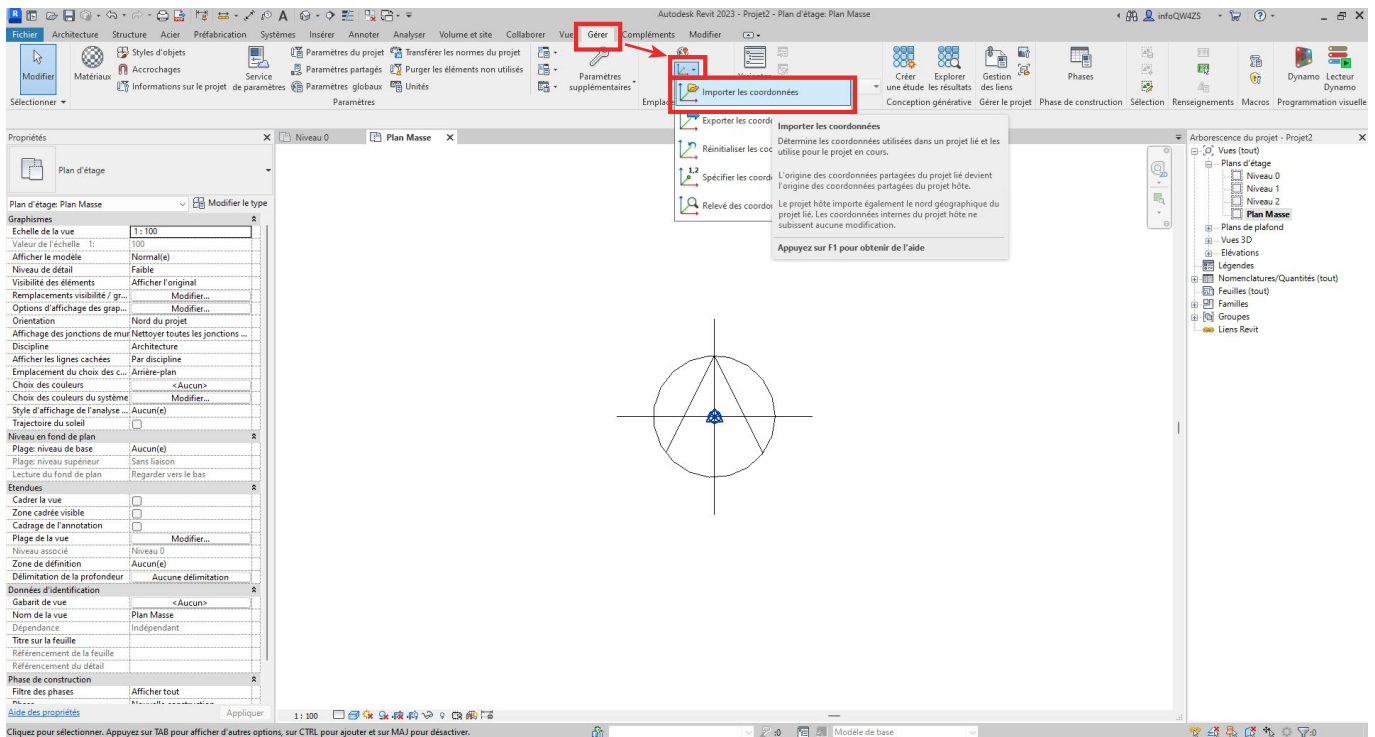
Autodesk Revit 2023 - Projet2 - Plan d'étage: Plan Masse
infoQW4ZS

Fichier Architecture Structure Acier Préfabrication Systèmes Insérer Annoter Analyser Volume et site Collaborer Vue Gérer Compléments Modifier

Modifier
Sélectionner
Matériaux
Styles d'objets
Accrochages
Informations sur le projet
Service de paramètres
Paramètres du projet
Paramètres partagés
Paramètres globaux
Transférer les normes du projet
Purger les éléments non utilisés
Unités
Paramètres
Paramètres supplémentaires
Emplac
Variantes
Créer une étude
Explorer les résultats
Conception générative
Gestion des liens
Gérer le projet
Phases
Phase de construction
Sélection
Renseignements
Macros
Dynamo
Lecteur Dynamo
Programmation visuelle

Importer les coordonnées
Exporter les coordo
Réinitialiser les coo
Spécifier les coordo
Relevé des coordo

Importer les coordonnées
Détermine les coordonnées utilisées dans un projet lié et les utilise pour le projet en cours.

L'origine des coordonnées partagées du projet lié devient l'origine des coordonnées partagées du projet hôte.

Le projet hôte importe également le nord géographique du projet lié. Les coordonnées internes du projet hôte ne subissent aucune modification.

Appuyez sur F1 pour obtenir de l'aide

Propriétés
Plan d'étage
Plan d'étage: Plan Masse
Modifier le type

| Graphismes | |
|---|---|
| Echelle de la vue | 1 : 100 |
| Valeur de l'échelle 1: | 100 |
| Afficher le modèle | Normal(e) |
| Niveau de détail | Faible |
| Visibilité des éléments | Afficher l'original |
| Remplacements visibilité / gr... | Modifier... |
| Options d'affichage des grap... | Modifier... |
| Orientation | Nord du projet |
| Affichage des jonctions de mur | Nettoyer toutes les jonctions ... |
| Discipline | Architecture |
| Afficher les lignes cachées | Par discipline |
| Emplacement du choix des c... | Arrière-plan |
| Choix des couleurs | <Aucun> |
| Choix des couleurs du système | Modifier... |
| Style d'affichage de l'analyse ... | Aucun(e) |
| Trajectoire du soleil | |
| Niveau en fond de plan | |
| Plage: niveau de base | Aucun(e) |
| Plage: niveau supérieur | Sans liaison |
| Lecture du fond de plan | Regarder vers le bas |
| Etendues | |
| Cadrer la vue | |
| Zone cadrée visible | |
| Cadrage de l'annotation | |
| Plage de la vue | Modifier... |
| Niveau associé | Niveau 0 |
| Zone de définition | Aucun(e) |
| Délimitation de la profondeur | Aucune délimitation |
| Données d'identification | |
| Gabarit de vue | <Aucun> |
| Nom de la vue | Plan Masse |
| Dépendance | Indépendant |
| Titre sur la feuille | |
| Référencement de la feuille | |
| Référencement du détail | |
| Phase de construction | |
| Filtre des phases | Afficher tout |

Aide des propriétés
Appliquer

Niveau 0
Plan Masse

Arborescence du projet - Projet2
Vues (tout)
Plans d'étage
Niveau 0
Niveau 1
Niveau 2
Plan Masse
Plans de plafond
Vues 3D
Elévations
Légendes
Nomenclatures/Quantités (tout)
Feuilles (tout)
Familles
Groupes
Liens Revit

1 : 100

Cliquez pour sélectionner. Appuyez sur TAB pour afficher d'autres options, sur CTRL pour ajouter et sur MAJ pour désactiver.
:0
Modèle de base
:0